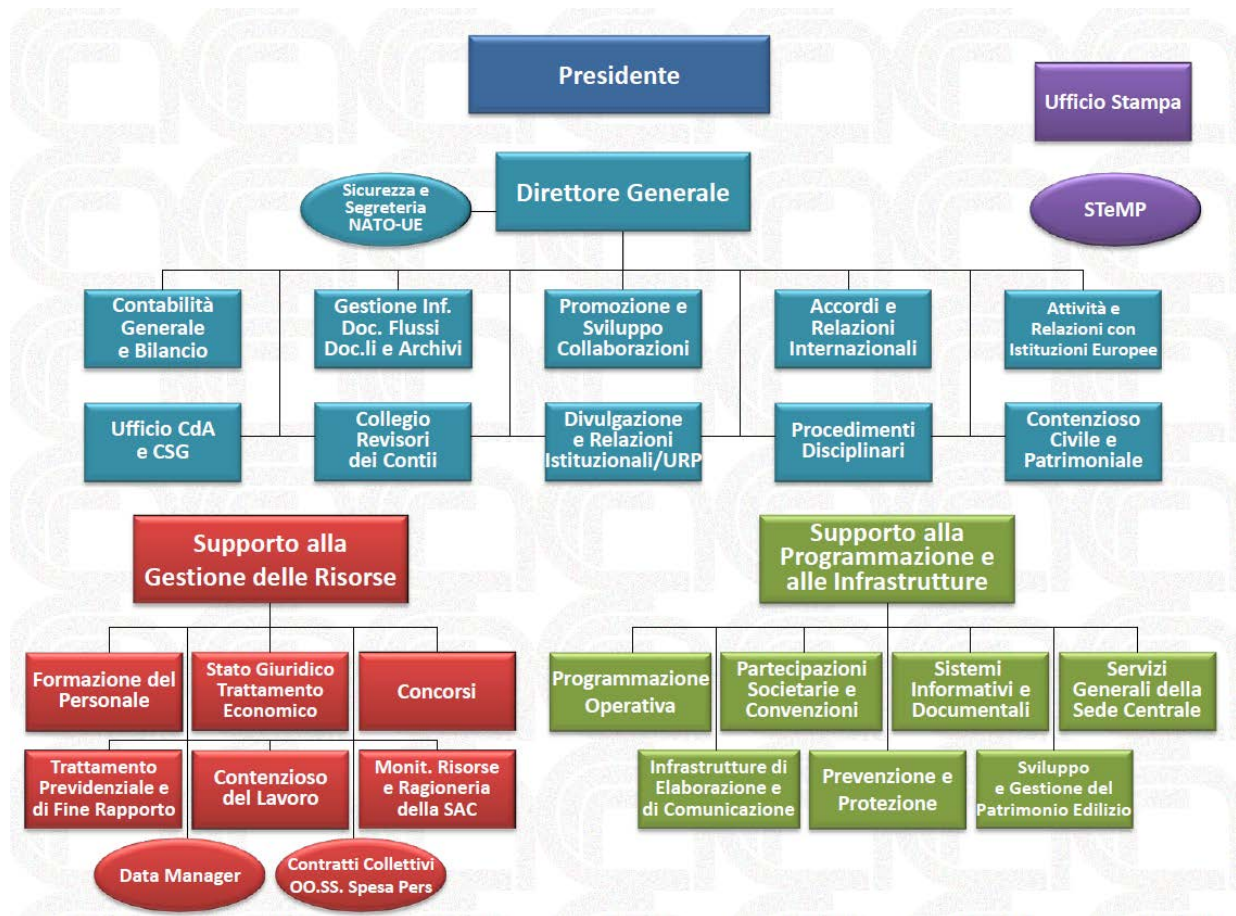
Presidente

Ufficio Stampa

Sicurezza e Segreteria NATO-UE

Direttore Generale

STeMP

Contabilità Generale e Bilancio

Gestione Inf. Doc. Flussi Doc.li e Archivi

Promozione e Sviluppo Collaborazioni

Accordi e Relazioni Internazionali

Attività e Relazioni con Istituzioni Europee

Ufficio CdA e CSG

Collegio Revisori dei Conti

Divulgazione e Relazioni Istituzionali/URP

Procedimenti Disciplinari

Contenzioso Civile e Patrimoniale

Supporto alla Gestione delle Risorse

Supporto alla Programmazione e alle Infrastrutture

Formazione del Personale

Stato Giuridico Trattamento Economico

Concorsi

Trattamento Previdenziale e di Fine Rapporto

Contenzioso del Lavoro

Monit. Risorse e Ragioneria della SAC

Data Manager

Contratti Collettivi OO.SS. Spesa Pers

Programmazione Operativa

Partecipazioni Societarie e Convenzioni

Sistemi Informativi e Documentali

Servizi Generali della Sede Centrale

Infrastrutture di Elaborazione e di Comunicazione

Prevenzione e Protezione

Sviluppo e Gestione del Patrimonio Edilizio